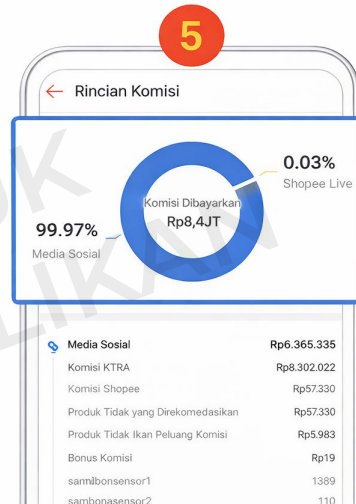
5

Rincian Komisi

0.03%
Shopee Live

Komisi Dibayarkan
Rp8,4JT

99.97%
Media Sosial

PK
LIKAN

| Media Sosial | Rp6.365.335 |
|---|---|
| Komisi KTRA | Rp8.302.022 |
| Komisi Shopee | Rp57.330 |
| Produk Tidak yang Direkomedasikan | Rp57.330 |
| Produk Tidak Ikan Peluang Komisi | Rp5.983 |
| Bonus Komisi | Rp19 |
| sarmibonsensor1 | 1389 |
| sambonasensor2 | 110 |